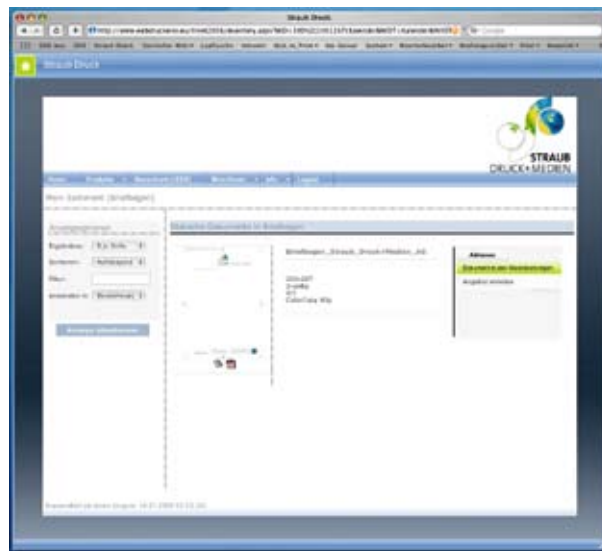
Straub Druck

Straub Druck

STRAUB
DRUCK+MEDIEN

Home | Produkte | Benutzer | Warenkorb | Info | Logout

Mein Sortiment (Briefbogen)

Einstellungen

Neueste Dokumente in Briefbogen

Briefbogen_Straub_Druck+Medien_A4

Aktionen

Dokument in den Warenkorb legen

Angebot anfordern

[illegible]